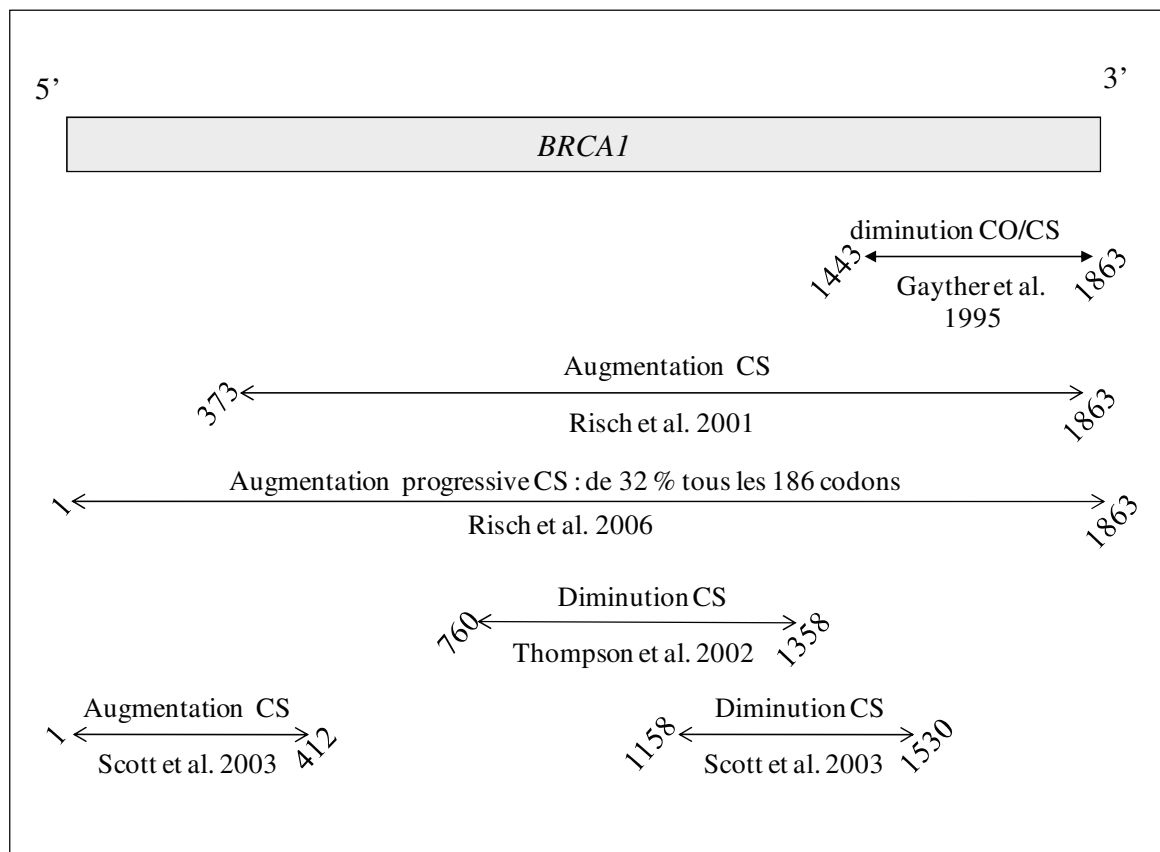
5'

3'

BRCA1

diminution CO/CS
1443
1863
Gayther et al. 1995

Augmentation CS
373
1863
Risch et al. 2001

Augmentation progressive CS : de 32 % tous les 186 codons
1
1863
Risch et al. 2006

Diminution CS
760
1358
Thompson et al. 2002

Augmentation CS
1
412
Scott et al. 2003

Diminution CS
1158
1530
Scott et al. 2003